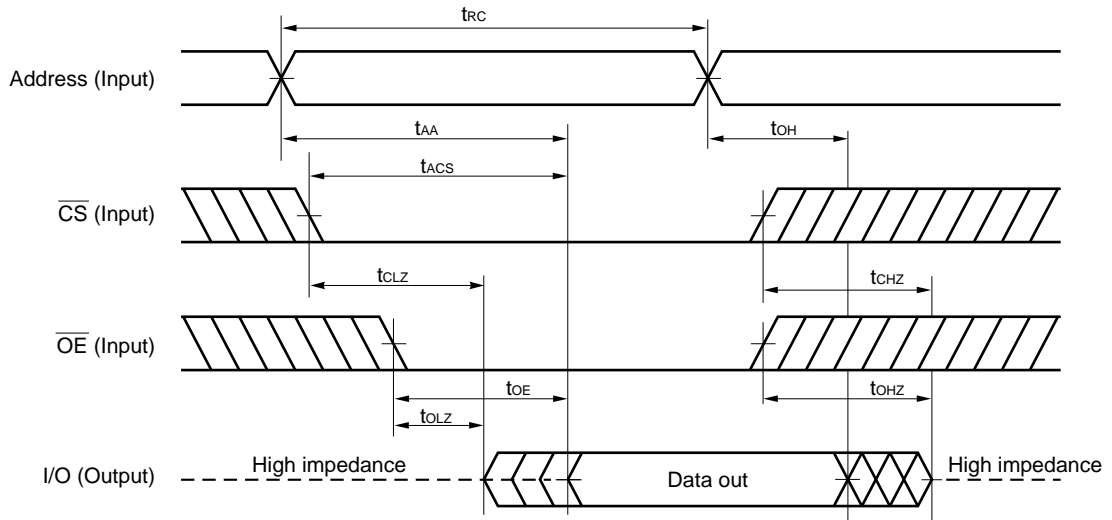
$t_{RC}$

Address (Input)

$t_{AA}$

$t_{OH}$

$t_{ACS}$

$\overline{CS}$ (Input)

$t_{CLZ}$

$t_{CHZ}$

$\overline{OE}$ (Input)

$t_{OE}$

$t_{OHZ}$

$t_{OLZ}$

I/O (Output)

High impedance

Data out

High impedance